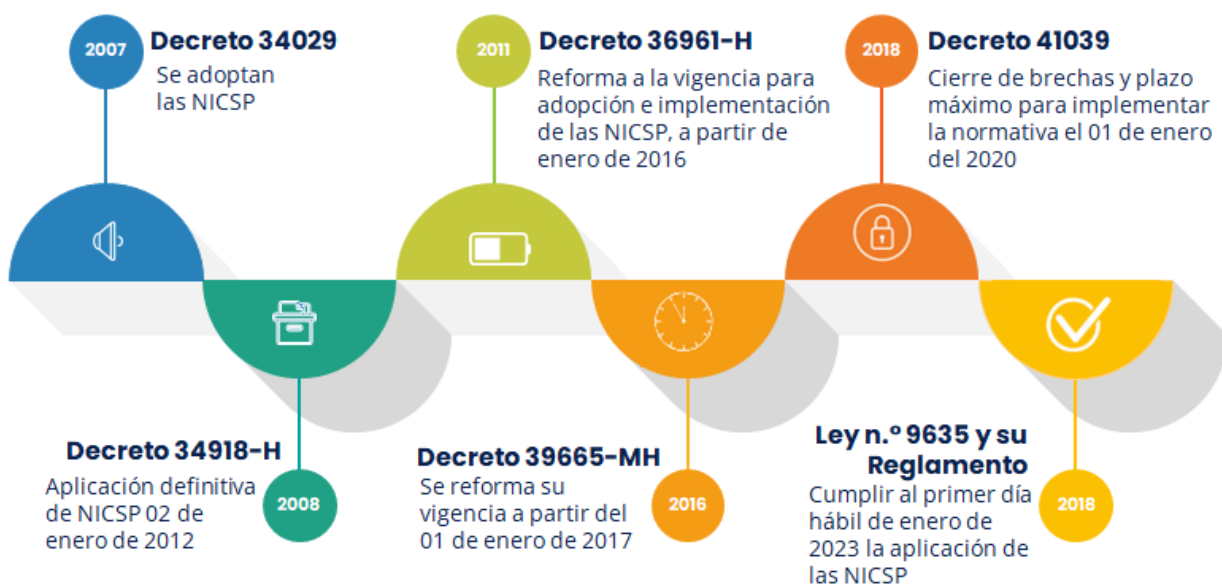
2007 Decreto 34029
Se adoptan las NICSP

2011 Decreto 36961-H
Reforma a la vigencia para adopción e implementación de las NICSP, a partir de enero de 2016

2018 Decreto 41039
Cierre de brechas y plazo máximo para implementar la normativa el 01 de enero del 2020

Decreto 34918-H
Aplicación definitiva de NICSP 02 de enero de 2012
2008

Decreto 39665-MH
Se reforma su vigencia a partir del 01 de enero de 2017
2016

Ley n.º 9635 y su Reglamento
Cumplir al primer día hábil de enero de 2023 la aplicación de las NICSP
2018